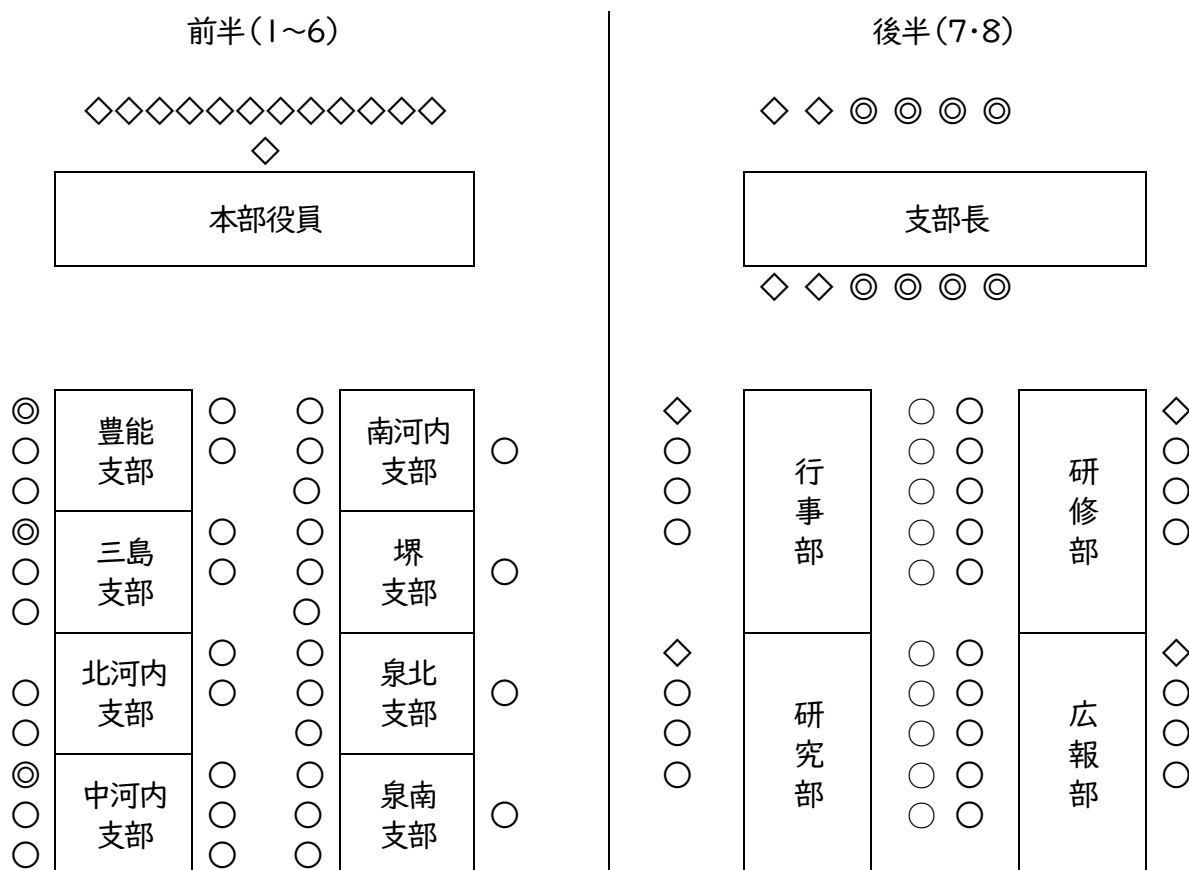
前半（1～6）

◇◇◇◇◇◇◇◇◇◇◇◇◇
◇

本部役員

◎ ○ ○ 豊能支部 ○ ○ ○ ○ ○ 南河内支部 ○
◎ ○ ○ 三島支部 ○ ○ ○ ○ ○ 堺支部 ○
○ ○ 北河内支部 ○ ○ ○ ○ ○ 泉北支部 ○
◎ ○ ○ 中河内支部 ○ ○ ○ ○ ○ ○ 泉南支部 ○

後半（7・8）

◇ ◇ ◎ ◎ ◎ ◎

支部長

◇ ◇ ◎ ◎ ◎ ◎

◇ ○ ○ ○ 行事部 ○ ○ ○ ○ ○ ○ ○ ○ ○ ○ 研修部 ◇ ○ ○ ○
◇ ○ ○ ○ 研究部 ○ ○ ○ ○ ○ ○ ○ ○ ○ ○ 広報部 ◇ ○ ○ ○